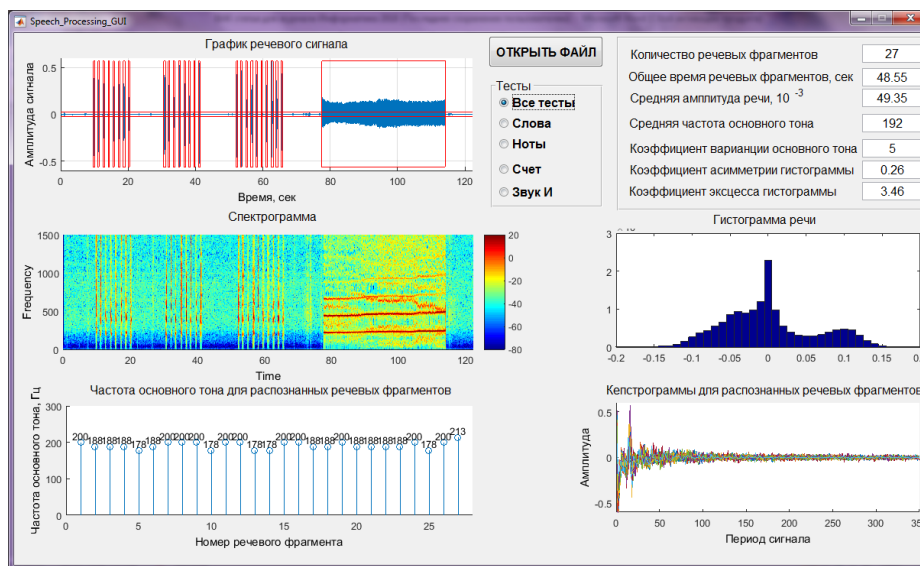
Speech_Processing_GUI

График речевого сигнала

Амплитуда сигнала

0.5
0
-0.5
0 20 40 60 80 100 120
Время, сек

ОТКРЫТЬ ФАЙЛ

Тесты
Все тесты
Слова
Ноты
Счет
Звук И

| | |
|---|---|
| Количество речевых фрагментов | 27 |
| Общее время речевых фрагментов, сек | 48.55 |
| Средняя амплитуда речи, $10^{-3}$ | 49.35 |
| Средняя частота основного тона | 192 |
| Коэффициент вариации основного тона | 5 |
| Коэффициент асимметрии гистограммы | 0.26 |
| Коэффициент эксцесса гистограммы | 3.46 |

Спектрограмма

Frequency
1500
1000
500
0
0 20 40 60 80 100 120
Time

20
0
-20
-40
-60
-80

Гистограмма речи

3
2
1
0
-0.2 -0.15 -0.1 -0.05 0 0.05 0.1 0.15 0.2

Частота основного тона для распознанных речевых фрагментов

Частота основного тона, Гц
300
200
100
0
200 188 188 188 188 178 188 200 200 200 178 200 200 178 178 200 200 188 188 200 188 188 188 188 200 178 200 213
0 5 10 15 20 25
Номер речевого фрагмента

Кепстрограммы для распознанных речевых фрагментов

Амплитуда
0.5
0
-0.5
0 50 100 150 200 250 300 35
Период сигнала